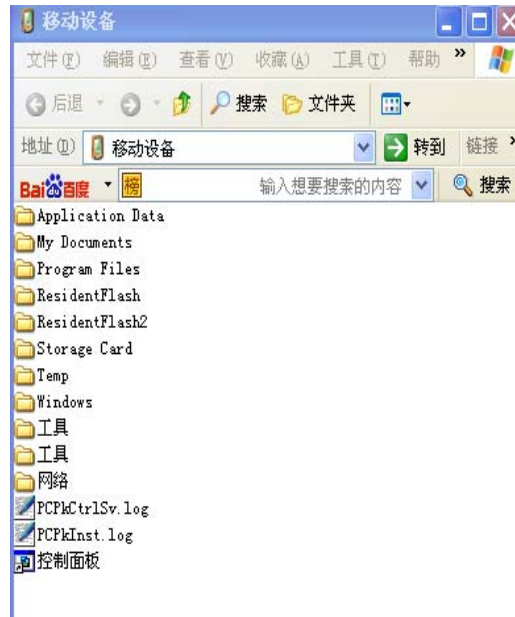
移动设备

文件(F) 编辑(E) 查看(V) 收藏(A) 工具(T) 帮助 »

后退 搜索 文件夹

地址(D) 移动设备 转到 链接

Bai百度 榜 输入想要搜索的内容 搜索

Application Data
My Documents
Program Files
ResidentFlash
ResidentFlash2
Storage Card
Temp
Windows
工具
工具
网络
PCPkCtrlSv.log
PCPkInst.log
控制面板